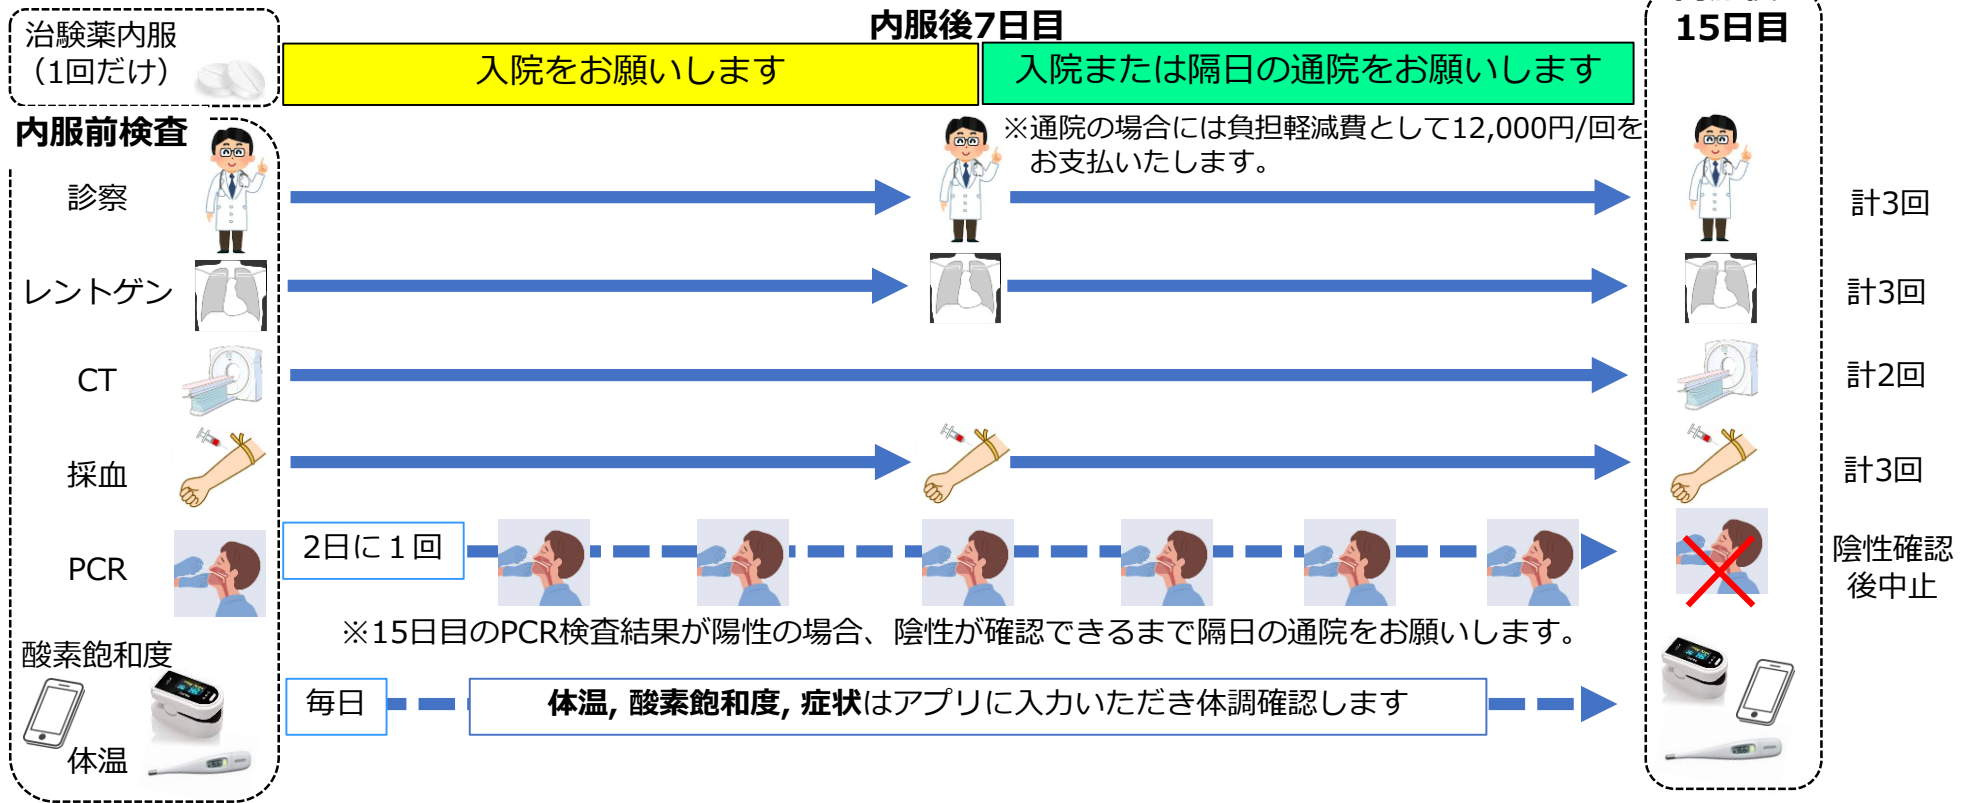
治験薬内服
(1回だけ)

内服後7日目

15日目

入院をお願いします

入院または隔日の通院をお願いします

内服前検査

※通院の場合には負担軽減費として12,000円/回をお支払いたします。

診察

計3回

レントゲン

計3回

CT

計2回

採血

計3回

PCR

2日に1回

陰性確認後中止

※15日目のPCR検査結果が陽性の場合、陰性が確認できるまで隔日の通院をお願いします。

酸素飽和度

体温

毎日

**体温, 酸素飽和度, 症状**はアプリに入力いただき体調確認します